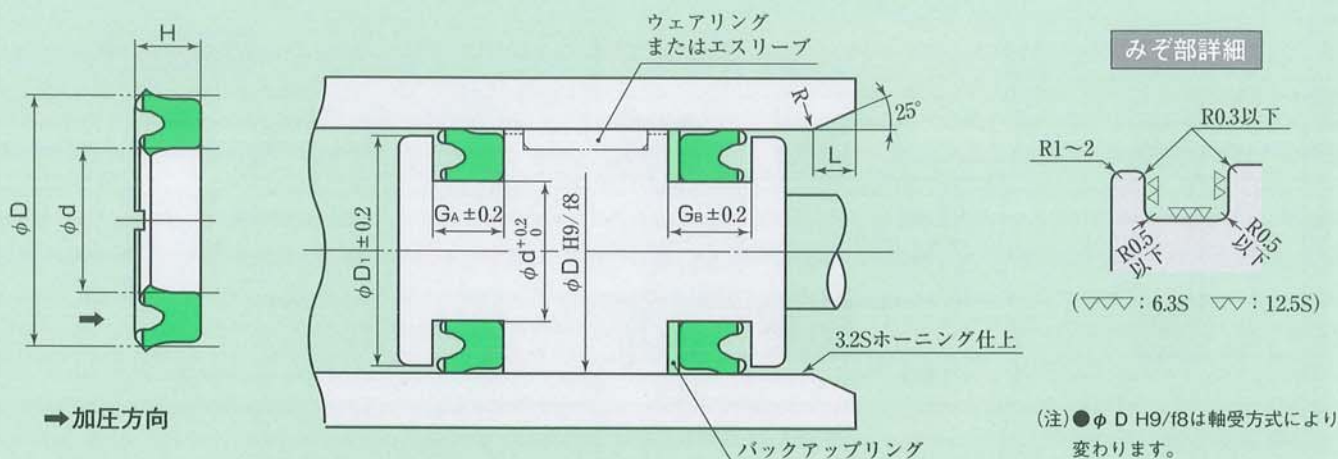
H

φD

φd

➡加圧方向

ウェアリング
またはエスリーブ

R

25°

L

$\phi D_1 \pm 0.2$

$G_A \pm 0.2$

$\phi d^{+0.2}_{0}$

φD H9/f8

$G_B \pm 0.2$

3.2Sホーニング仕上

バックアップリング

みぞ部詳細

R1~2

R0.3以下

R0.5以下

R0.5以下

(▽▽▽：6.3S ▽▽：12.5S)

(注)●φ D H9/f8は軸受方式により変わります。